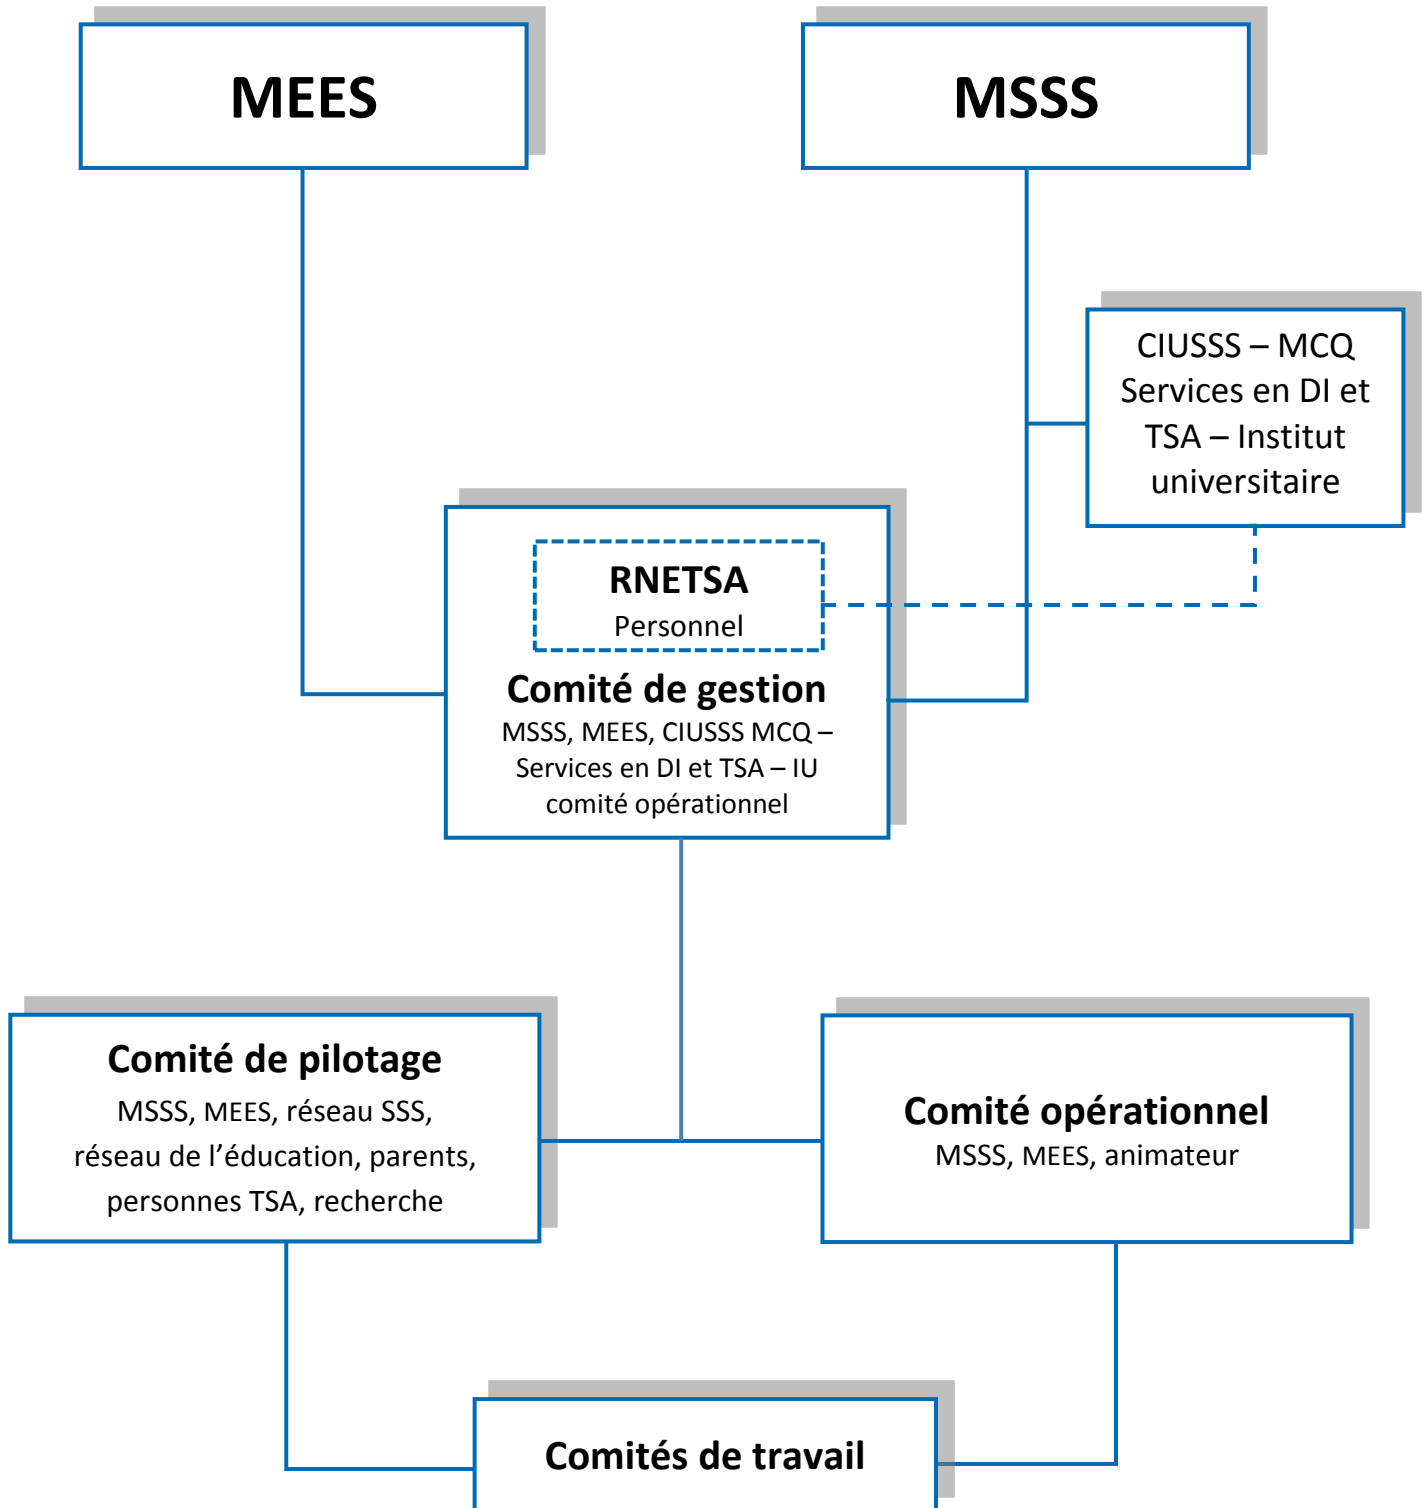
MEES

MSSS

CIUSSS – MCQ Services en DI et TSA – Institut universitaire

RNETSA
Personnel

Comité de gestion
MSSS, MEES, CIUSSS MCQ – Services en DI et TSA – IU comité opérationnel

Comité de pilotage
MSSS, MEES, réseau SSS, réseau de l'éducation, parents, personnes TSA, recherche

Comité opérationnel
MSSS, MEES, animateur

Comités de travail